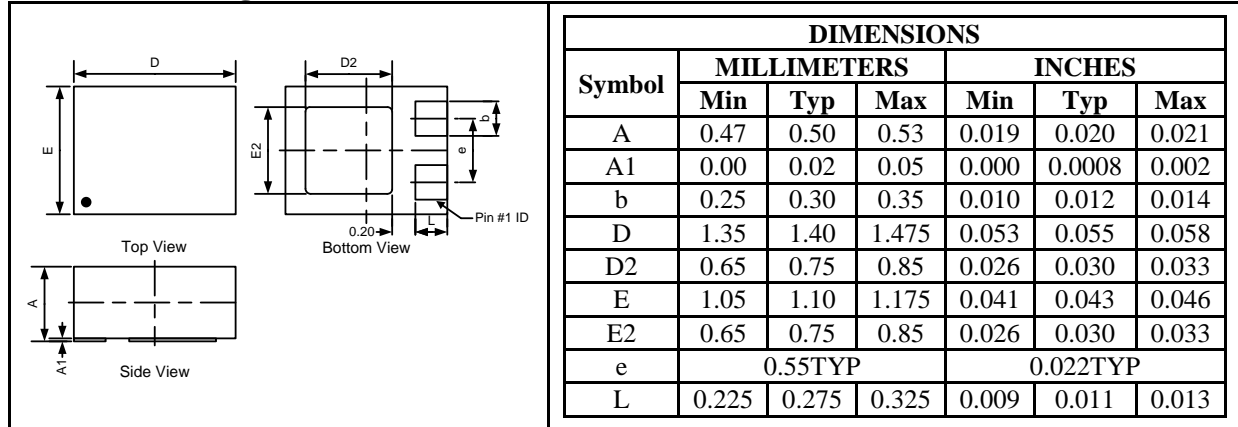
D

E

Top View

D2

E2

b

e

0.20

L

Pin #1 ID

Bottom View

A

A1

Side View

| DIMENSIONS | | | | | | |
|---|---|---|---|---|---|---|
| Symbol | MILLIMETERS | | | INCHES | | |
| | Min | Typ | Max | Min | Typ | Max |
| A | 0.47 | 0.50 | 0.53 | 0.019 | 0.020 | 0.021 |
| A1 | 0.00 | 0.02 | 0.05 | 0.000 | 0.0008 | 0.002 |
| b | 0.25 | 0.30 | 0.35 | 0.010 | 0.012 | 0.014 |
| D | 1.35 | 1.40 | 1.475 | 0.053 | 0.055 | 0.058 |
| D2 | 0.65 | 0.75 | 0.85 | 0.026 | 0.030 | 0.033 |
| E | 1.05 | 1.10 | 1.175 | 0.041 | 0.043 | 0.046 |
| E2 | 0.65 | 0.75 | 0.85 | 0.026 | 0.030 | 0.033 |
| e | 0.55TYP | | | 0.022TYP | | |
| L | 0.225 | 0.275 | 0.325 | 0.009 | 0.011 | 0.013 |